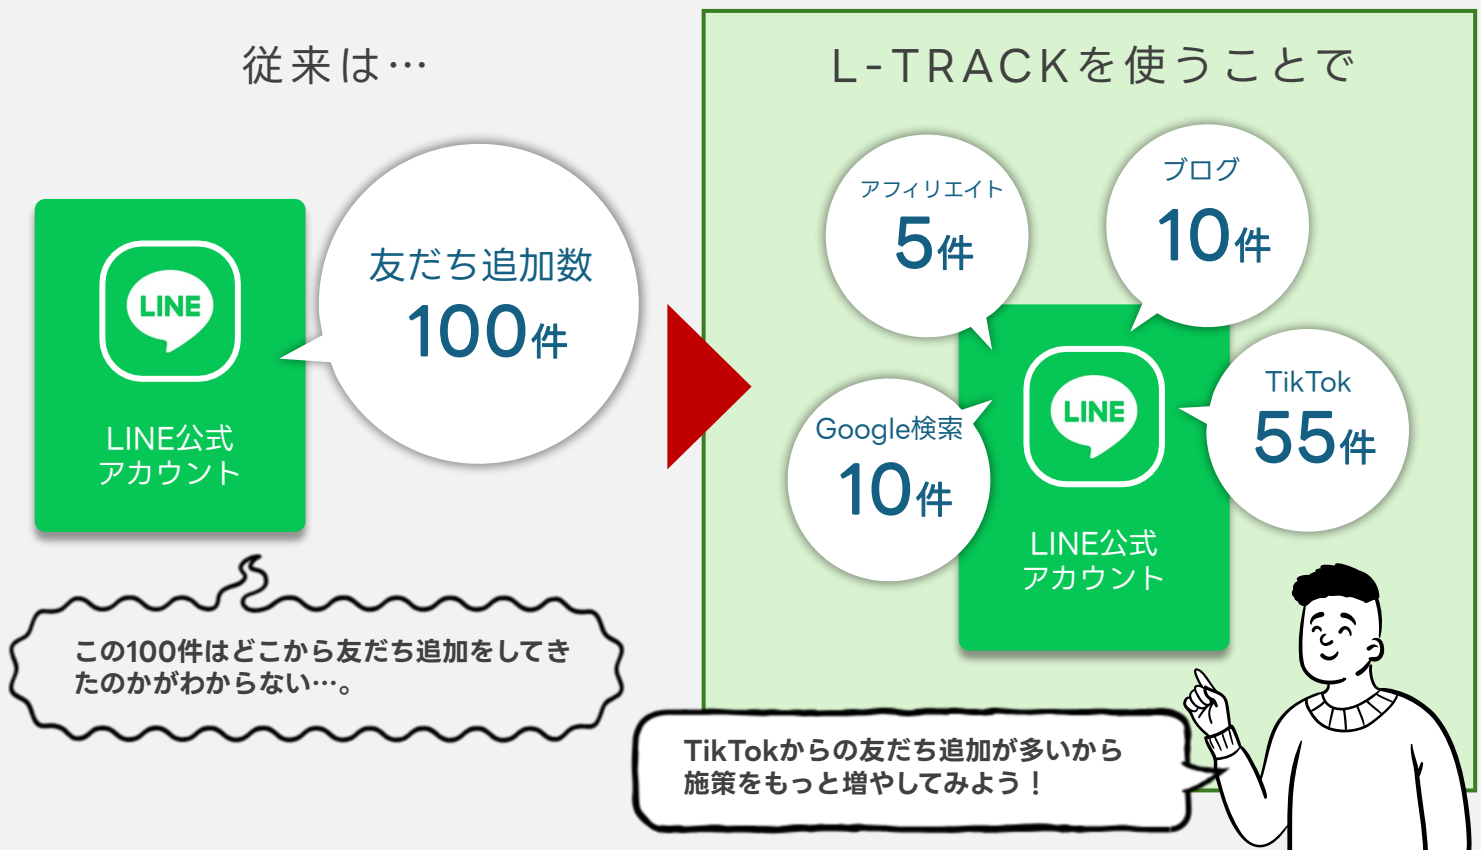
従来は…

LINE

LINE公式アカウント

友だち追加数
100件

この100件はどこから友だち追加をしてきたのかがわからない…。

L-TRACKを使うことで

アフィリエイト
5件

ブログ
10件

Google検索
10件

TikTok
55件

LINE

LINE公式アカウント

TikTokからの友だち追加が多いから施策をもっと増やしてみよう！